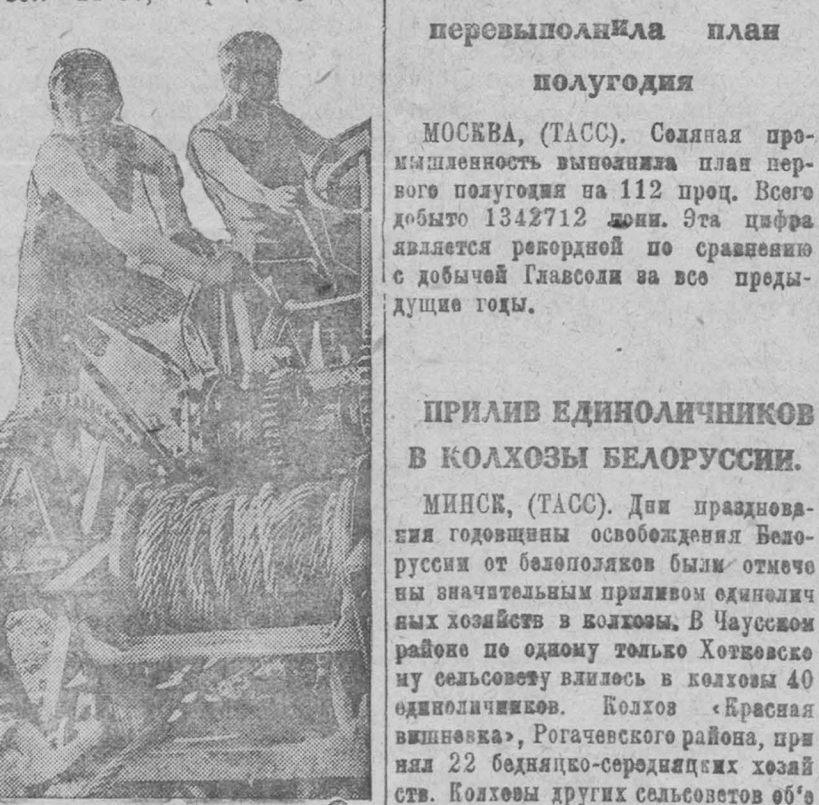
перевыполнила план полугодия

МОСКВА, (ТАСС). Соляная промышленность выполнила план первого полугодия на 112 проц. Всего добыто 1342712 тонн. Эта цифра является рекордной по сравнению с добычей Главсоли за все предыдущие годы.

ПРИЛИВ ЕДИНОЛИЧНИКОВ В КОЛХОЗЫ БЕЛОРУССИИ.

МИНСК, (ТАСС). Дни празднования годовщины освобождения Белоруссии от белополяков были отмечены значительным приливом единоличных хозяйств в колхозы. В Чаусском районе по одному только Хотьковскому сельсовету влилось в колхозы 40 единоличников. Колхоз «Красная вишневка», Рогачевского района, принял 22 бедняцко-середняцких хозяйств. Колхозы других сельсоветов об'е